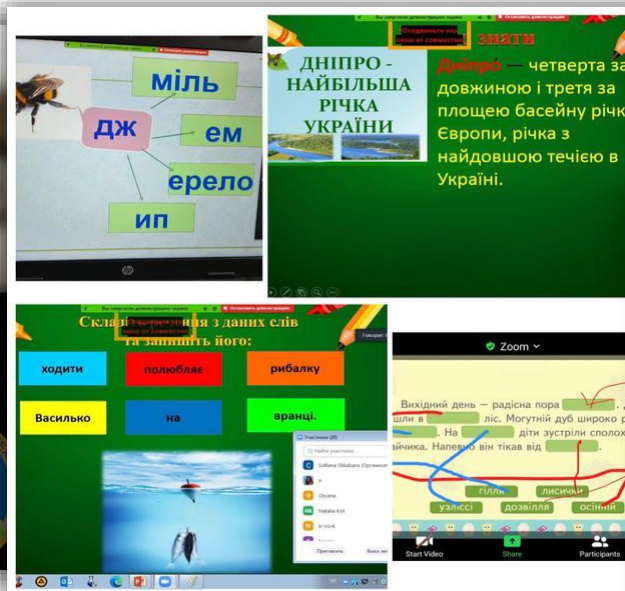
міль
дж
ем
ерело
ип

Вы смотрите демонстрацию экрана
Остановить демонстрацию
Отодвиньте это окно от совместного
знати
ДНІПРО - НАЙБІЛЬША РІЧКА УКРАЇНИ
Дніпро — четверта за довжиною і третя за площею басейну річка Європи, річка з найдовшою течією в Україні.

Склади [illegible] з даних слів та запиши його:
Говорит
ходити
полюбляє
рибалку
Василько
на
вранці.
Участники (28)
Найти участника
Пригласить
Zoom
Вихідний день — радісна пора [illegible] шли в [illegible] ліс. Могутній дуб широко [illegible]. На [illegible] діти зустріли сполох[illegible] айчика. Навдовю він тікав від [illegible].
гілля
лисички
узліссі
дозвілля
осінні
Start Video
Share
Participants